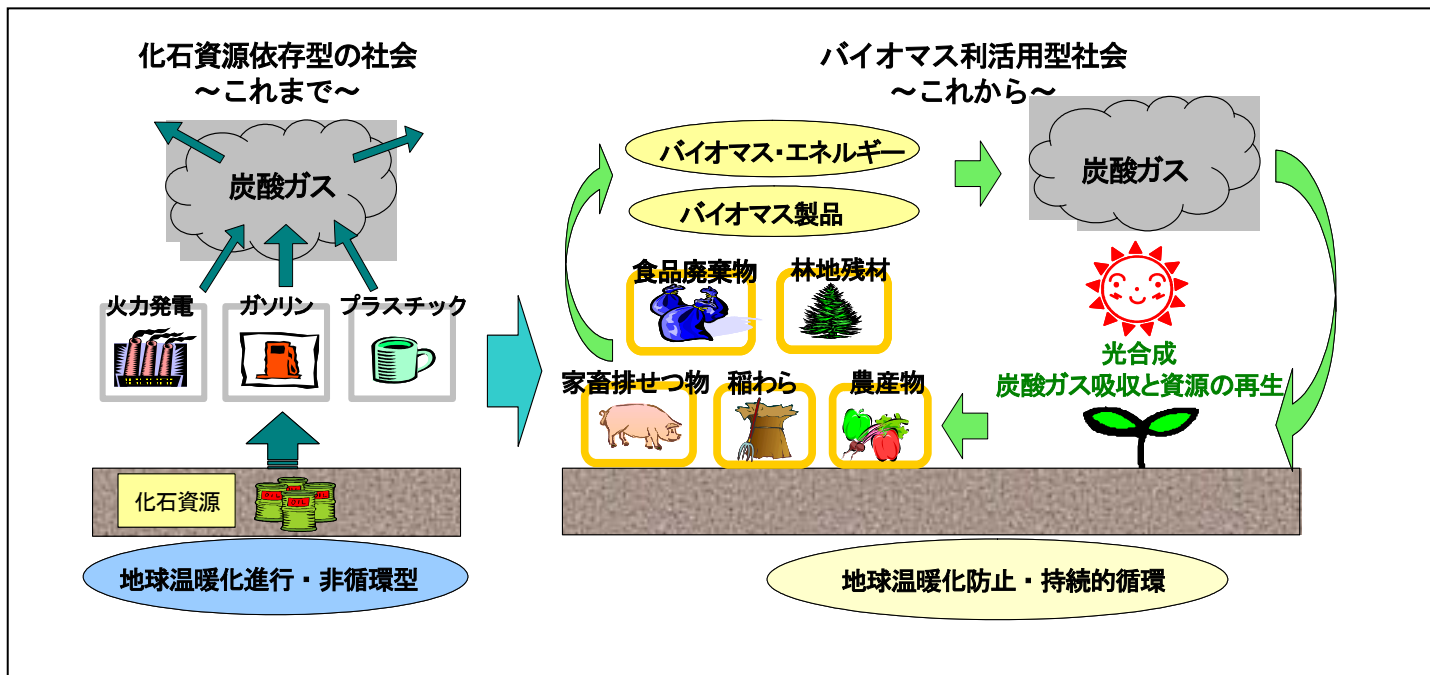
化石資源依存型の社会
～これまで～

炭酸ガス

火力発電
ガソリン
プラスチック

化石資源

地球温暖化進行・非循環型

バイオマス利活用型社会
～これから～

バイオマス･エネルギー
バイオマス製品

炭酸ガス

食品廃棄物
林地残材

光合成
炭酸ガス吸収と資源の再生

家畜排せつ物
稲わら
農産物

地球温暖化防止・持続的循環